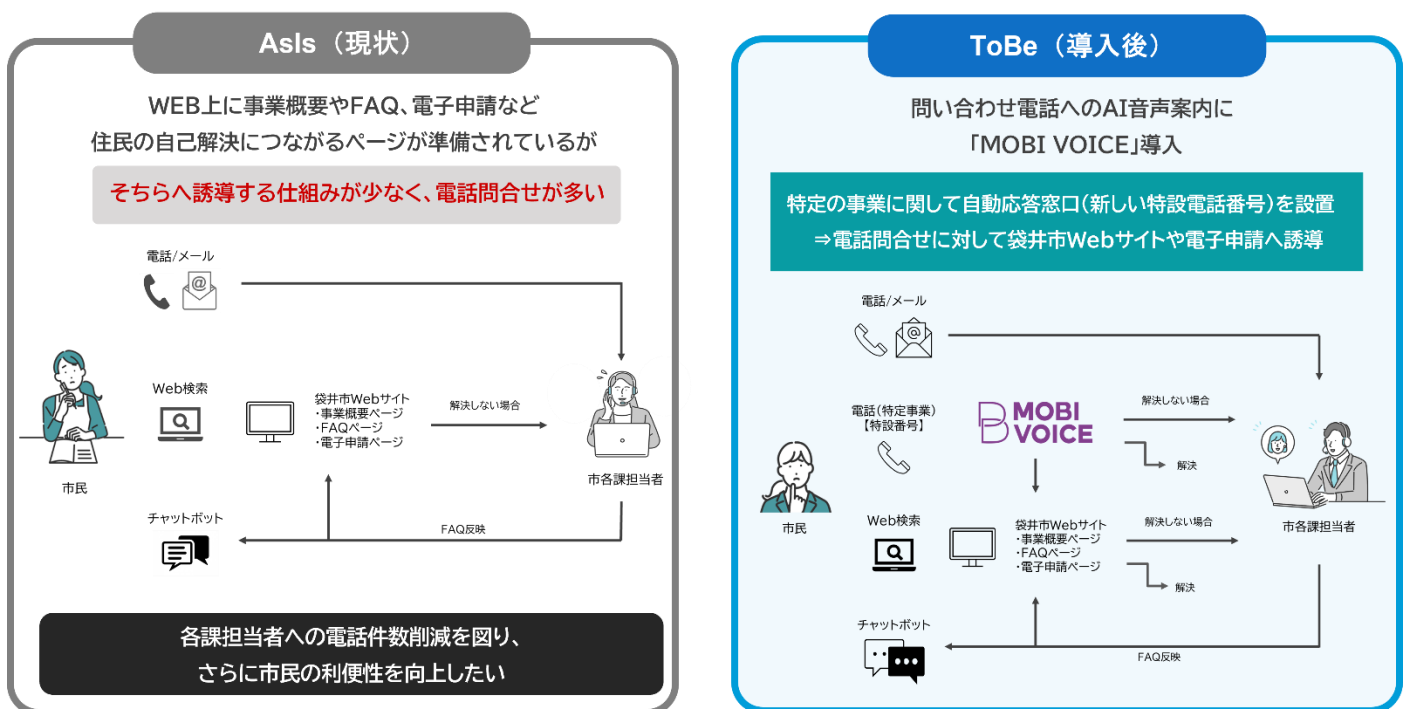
AsIs（現状）

WEB上に事業概要やFAQ、電子申請など
住民の自己解決につながるページが準備されているが

そちらへ誘導する仕組みが少なく、電話問合せが多い

電話/メール

Web検索

袋井市Webサイト
・事業概要ページ
・FAQページ
・電子申請ページ

解決しない場合

市民

市各課担当者

チャットボット

FAQ反映

各課担当者への電話件数削減を図り、
さらに市民の利便性を向上したい

ToBe（導入後）

問い合わせ電話へのAI音声案内に
「MOBI VOICE」導入

特定の事業に関して自動応答窓口(新しい特設電話番号)を設置
⇒電話問合せに対して袋井市Webサイトや電子申請へ誘導

電話/メール

電話(特定事業)
【特設番号】

MOBI VOICE

解決しない場合

解決

市民

Web検索

袋井市Webサイト
・事業概要ページ
・FAQページ
・電子申請ページ

解決しない場合

解決

市各課担当者

チャットボット

FAQ反映